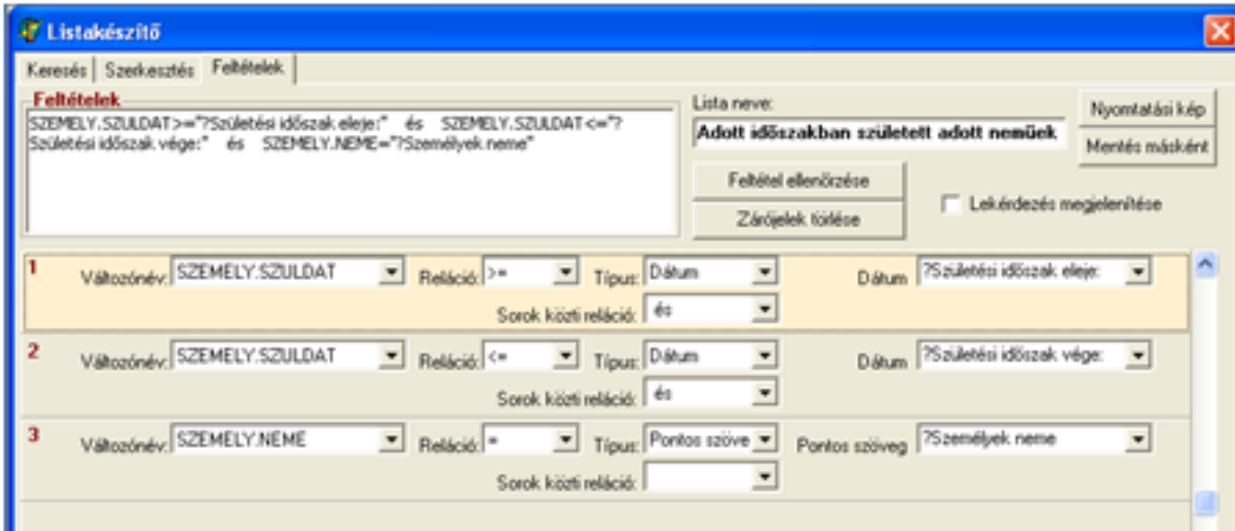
Listakészítő

Keresés | Szerkesztés | Feltételek

Feltételek

SZEMELY.SZULDAT>="?Születési időszak eleje:" és SZEMELY.SZULDAT<="?Születési időszak vége:" és SZEMELY.NEME="?Személyek neme"

Lista neve:

Adott időszakban született adott neműek

Nyomtatási kép

Mentés másként

Feltétel ellenőrzése

Zárójelek törlése

Lekérdezés megjelenítése

1 Változónév: SZEMELY.SZULDAT Reláció: >= Típus: Dátum Dátum ?Születési időszak eleje:

Sorok közti reláció: és

2 Változónév: SZEMELY.SZULDAT Reláció: <= Típus: Dátum Dátum ?Születési időszak vége:

Sorok közti reláció: és

3 Változónév: SZEMELY.NEME Reláció: = Típus: Pontos szöve Pontos szöveg ?Személyek neme

Sorok közti reláció: